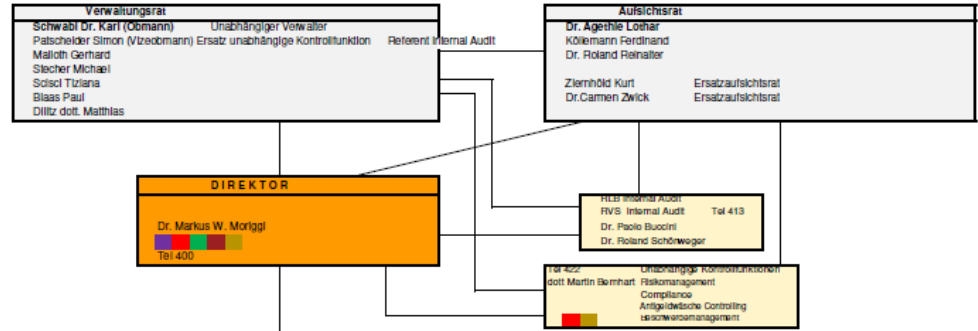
Verwaltungsrat
Schwabl Dr. Karl (Obmann) Unabhängiger Verwalter
Patscheider Simon (Vizeobmann) Ersatz unabhängige Kontrollfunktion Referent Internal Audit
Malloth Gerhard
Stecher Michael
Scisci Tiziana
Blaas Paul
Dilitz dott. Matthias

Aufsichtsrat
Dr. Agethle Lothar
Köllemann Ferdinand
Dr. Roland Reinalter

Ziernhöld Kurt Ersatzaufsichtsrat
Dr.Carmen Zwick Ersatzaufsichtsrat

DIREKTOR
Dr. Markus W. Moriggl
Tel 400

RLB Internal Audit
RVS Internal Audit Tel 413
Dr. Paolo Buccini
Dr. Roland Schönweger

Tel 422 Unabhängige Kontrollfunktionen
dott Martin Bernhart Risikomanagement
Compliance
Antigeldwäsche Controlling
Beschwerdemanagement